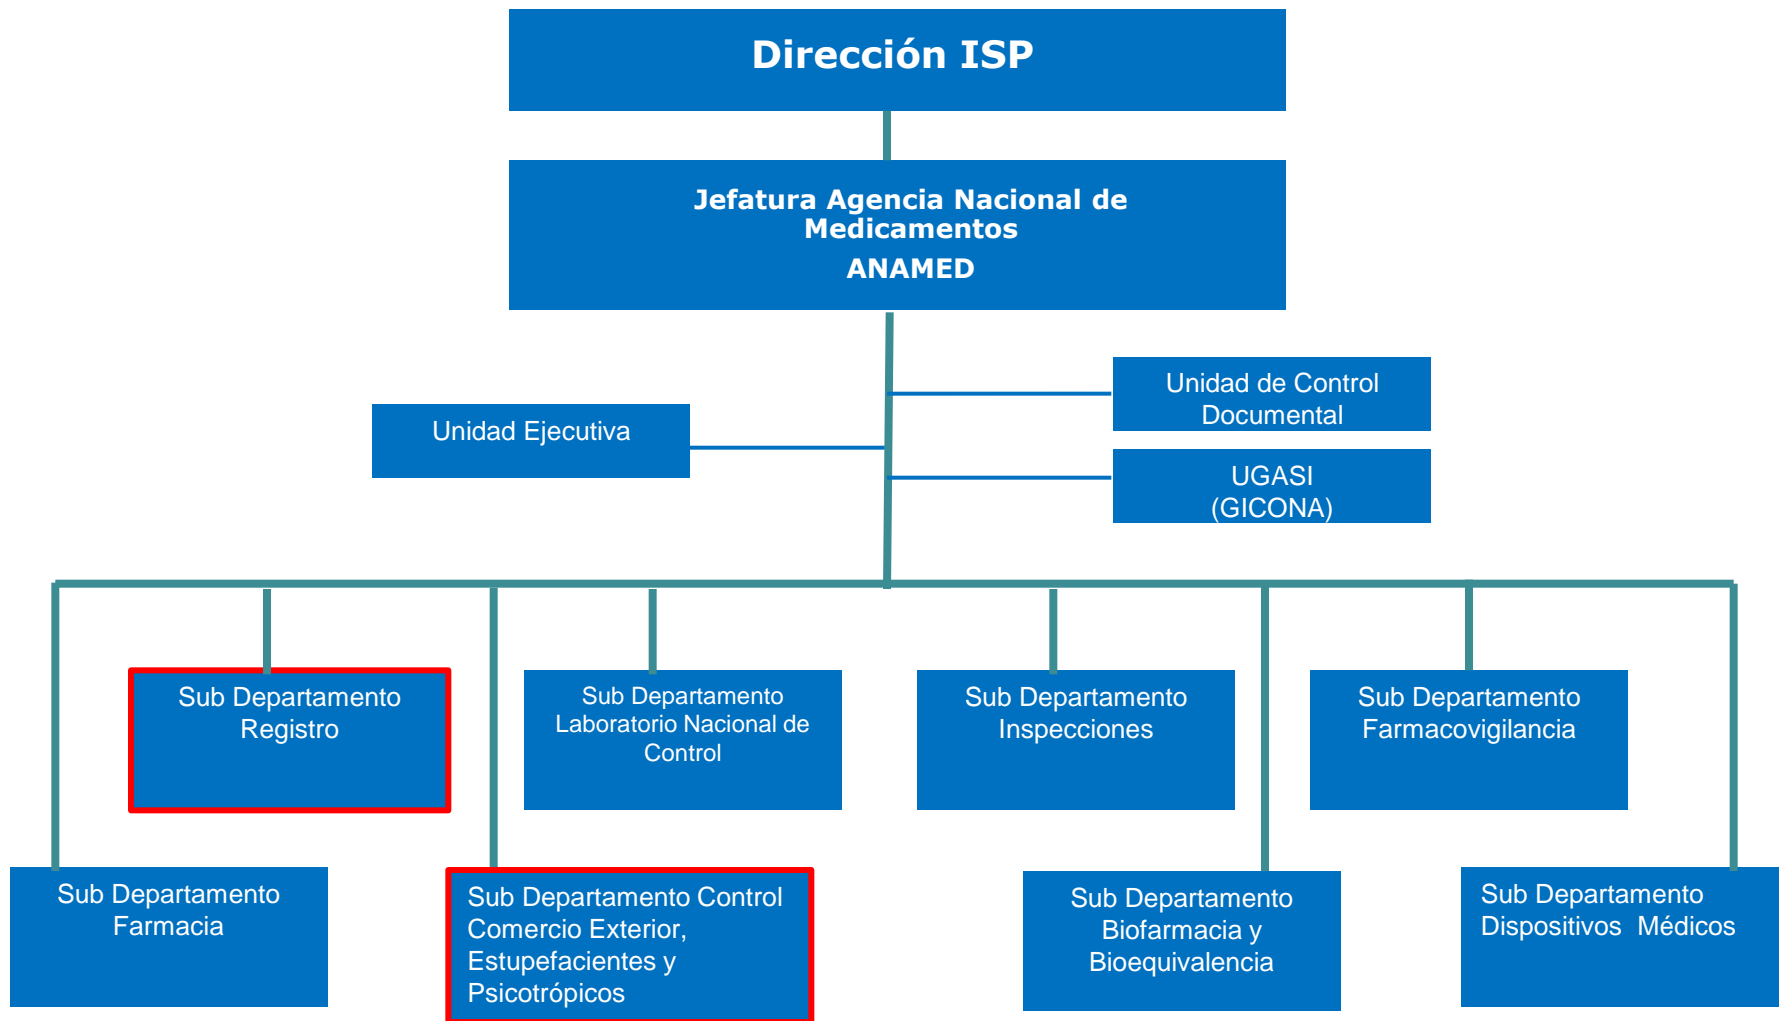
Dirección ISP

Jefatura Agencia Nacional de Medicamentos
ANAMED

Unidad de Control Documental

Unidad Ejecutiva

UGASI (GICONA)

Sub Departamento Registro

Sub Departamento Laboratorio Nacional de Control

Sub Departamento Inspecciones

Sub Departamento Farmacovigilancia

Sub Departamento Farmacia

Sub Departamento Control Comercio Exterior, Estupefacientes y Psicotrópicos

Sub Departamento Biofarmacia y Bioequivalencia

Sub Departamento Dispositivos Médicos